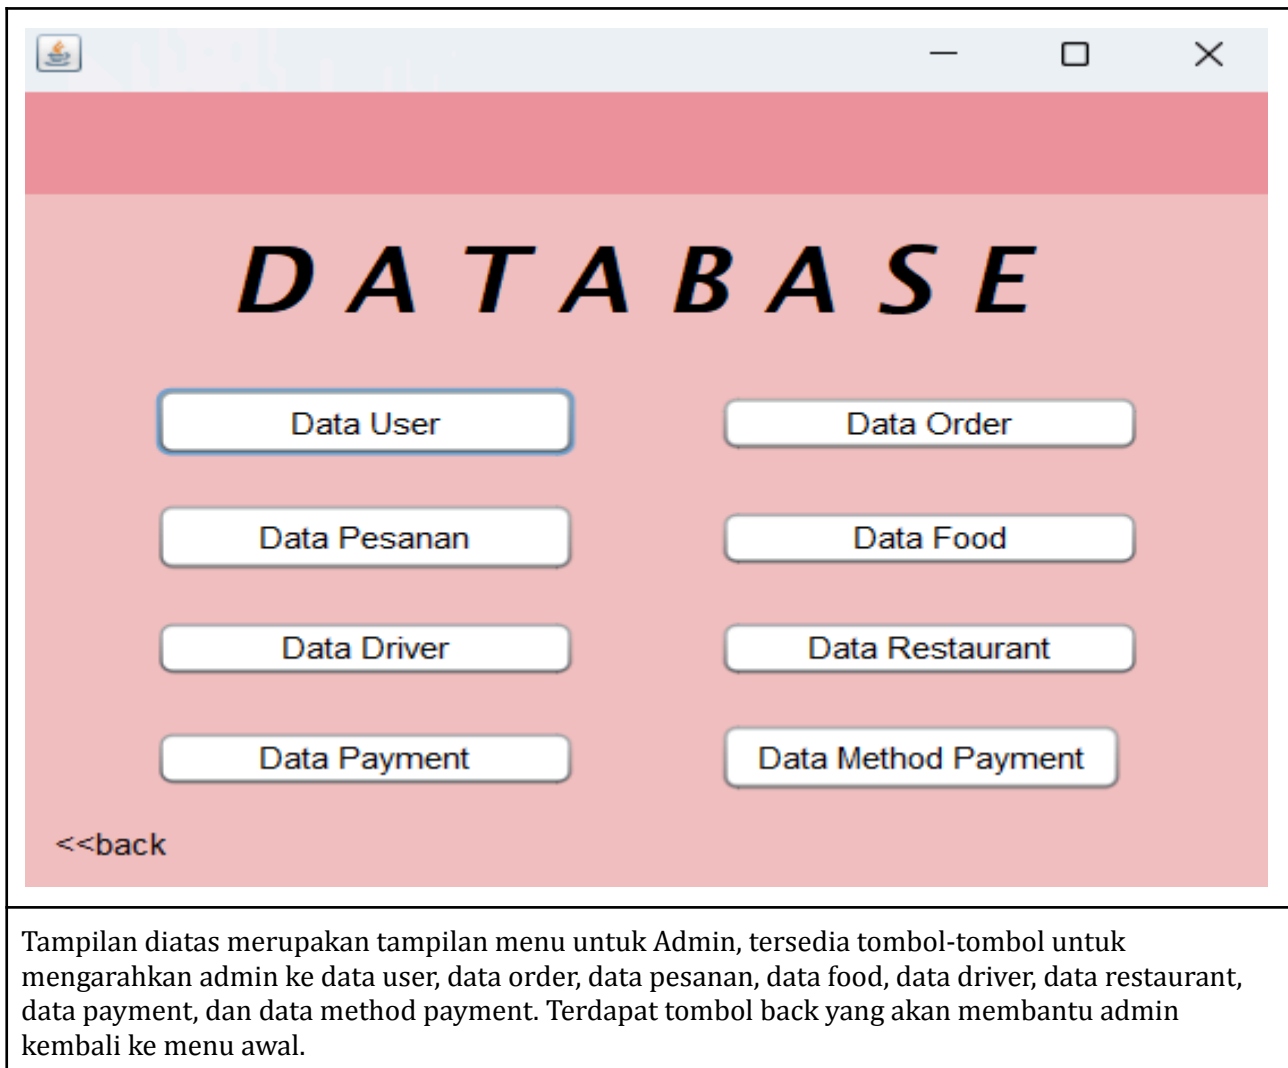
D A T A B A S E

Data User

Data Order

Data Pesanan

Data Food

Data Driver

Data Restaurant

Data Payment

Data Method Payment

<<back

Tampilan diatas merupakan tampilan menu untuk Admin, tersedia tombol-tombol untuk mengarahkan admin ke data user, data order, data pesanan, data food, data driver, data restaurant, data payment, dan data method payment. Terdapat tombol back yang akan membantu admin kembali ke menu awal.